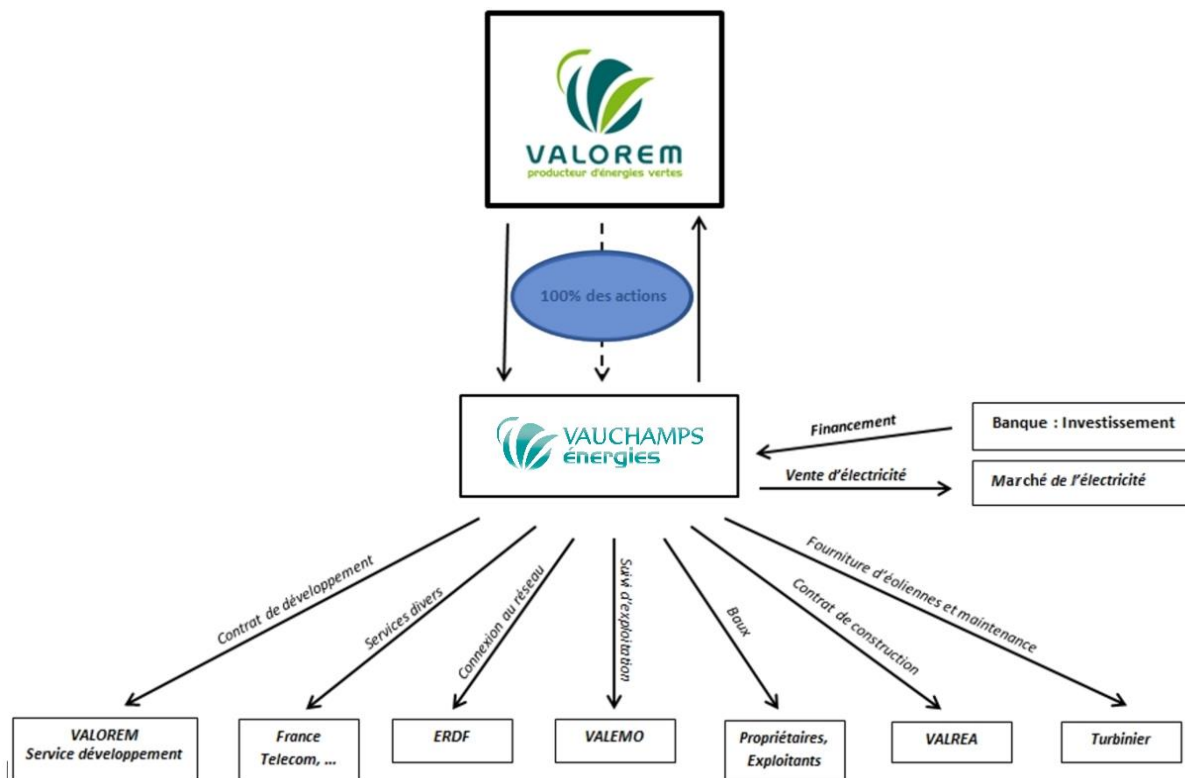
VALOREM
producteur d'énergies vertes

100% des actions

VAUCHAMPS énergies

Financement

Banque : Investissement

Vente d'électricité

Marché de l'électricité

Contrat de développement

Services divers

Connexion au réseau

Suivi d'exploitation

Baux

Contrat de construction

Fourniture d'éoliennes et maintenance

VALOREM
Service développement

France Telecom, ...

ERDF

VALEMO

Propriétaires, Exploitants

VALREA

Turbinier